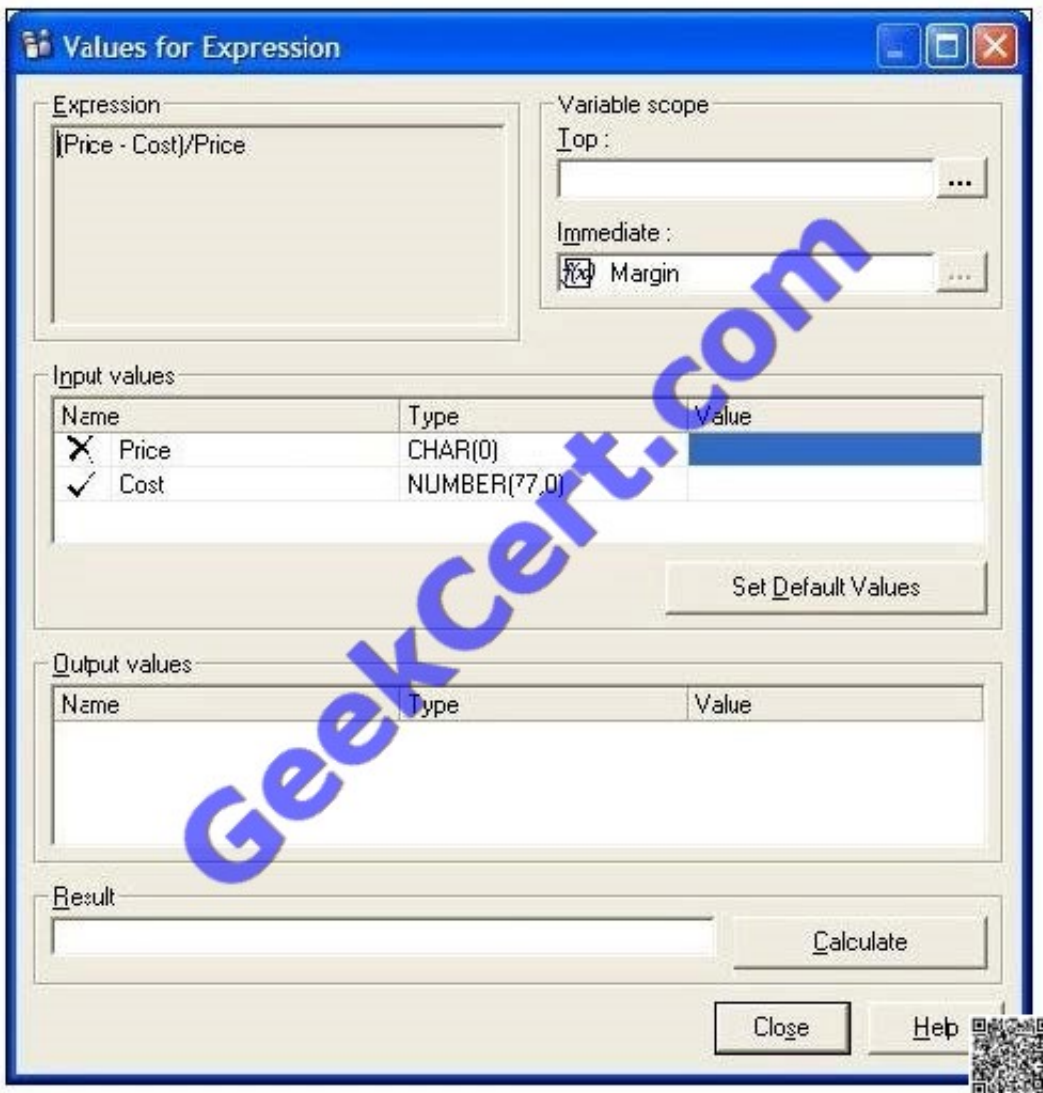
Values for Expression

Expression
(Price - Cost)/Price

Variable scope
Top :
...
Immediate :
Margin
...

Input values

| Name | Type | Value |
|---|---|---|
| Price | CHAR(0) | |
| Cost | NUMBER(77,0) | |

Set Default Values

Output values

| Name | Type | Value |
|---|---|---|

Result
Calculate

Close
Help

GeekCert.com